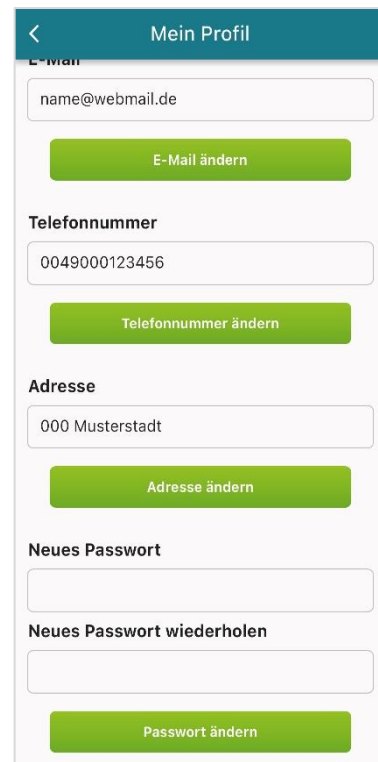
<

Mein Profil

E-Mail

name@webmail.de

E-Mail ändern

Telefonnummer

0049000123456

Telefonnummer ändern

Adresse

000 Musterstadt

Adresse ändern

Neues Passwort

Neues Passwort wiederholen

Passwort ändern